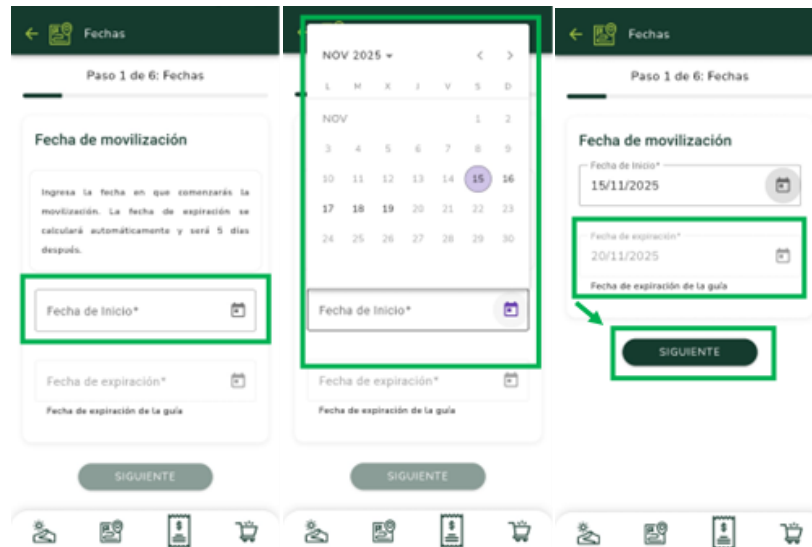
Fechas

Paso 1 de 6: Fechas

Fecha de movilización

Ingresa la fecha en que comenzarás la movilización. La fecha de expiración se calculará automáticamente y será 5 días después.

Fecha de Inicio*

Fecha de expiración*

Fecha de expiración de la guía

SIGUIENTE

NOV 2025

L M X J V S D

NOV 1 2

3 4 5 6 7 8 9

10 11 12 13 14 15 16

17 18 19 20 21 22 23

24 25 26 27 28 29 30

Fecha de Inicio*

Fecha de expiración*

Fecha de expiración de la guía

SIGUIENTE

Fechas

Paso 1 de 6: Fechas

Fecha de movilización

Fecha de Inicio*

15/11/2025

Fecha de expiración*

20/11/2025

Fecha de expiración de la guía

SIGUIENTE